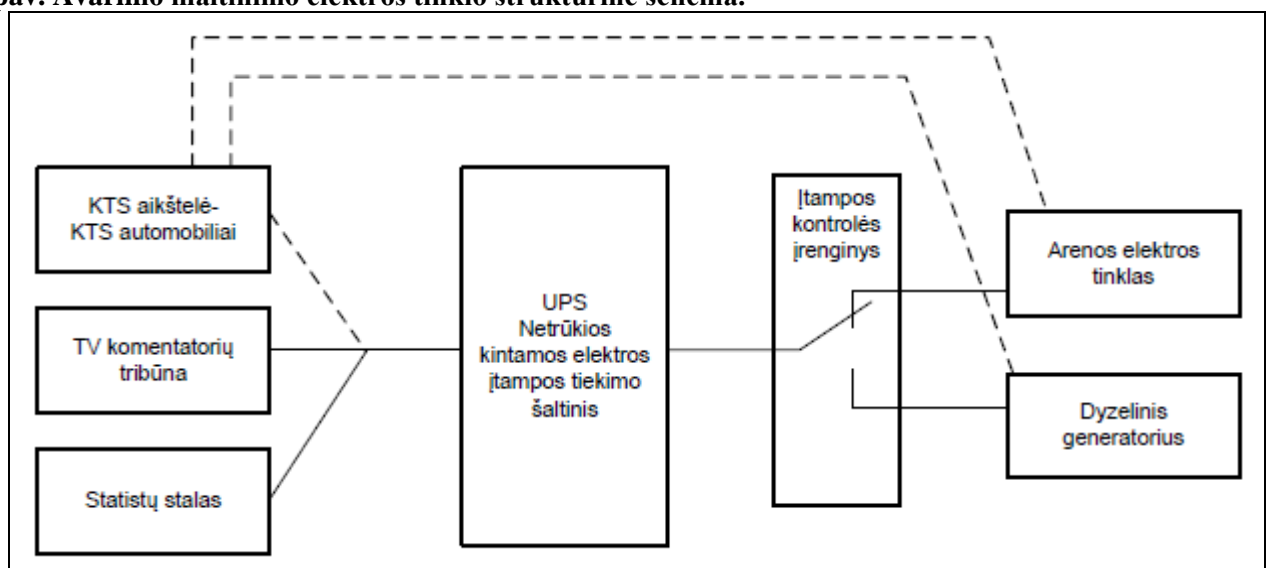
pav. Avarinio maitinimo elektros tinklo struktūrinė schema.

KTS aikštelė-
KTS automobiliai

TV komentatorių tribūna

Statistų stalas

UPS
Netrūkios kintamos elektros įtampos tiekimo šaltinis

Įtampos kontrolės įrenginys

Arenos elektros tinklas

Dyzelinis generatorius